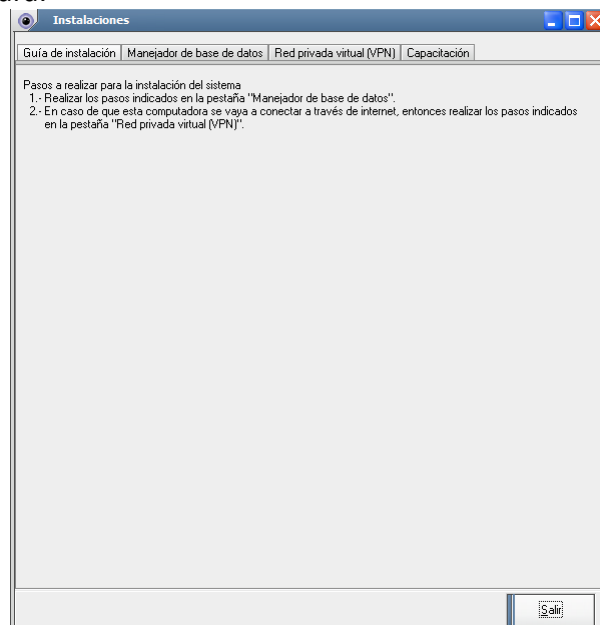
Instalaciones

Guía de instalación | Manejador de base de datos | Red privada virtual (VPN) | Capacitación

Pasos a realizar para la instalación del sistema
1.- Realizar los pasos indicados en la pestaña "Manejador de base de datos".
2.- En caso de que esta computadora se vaya a conectar a través de internet, entonces realizar los pasos indicados en la pestaña "Red privada virtual (VPN)".

Salir